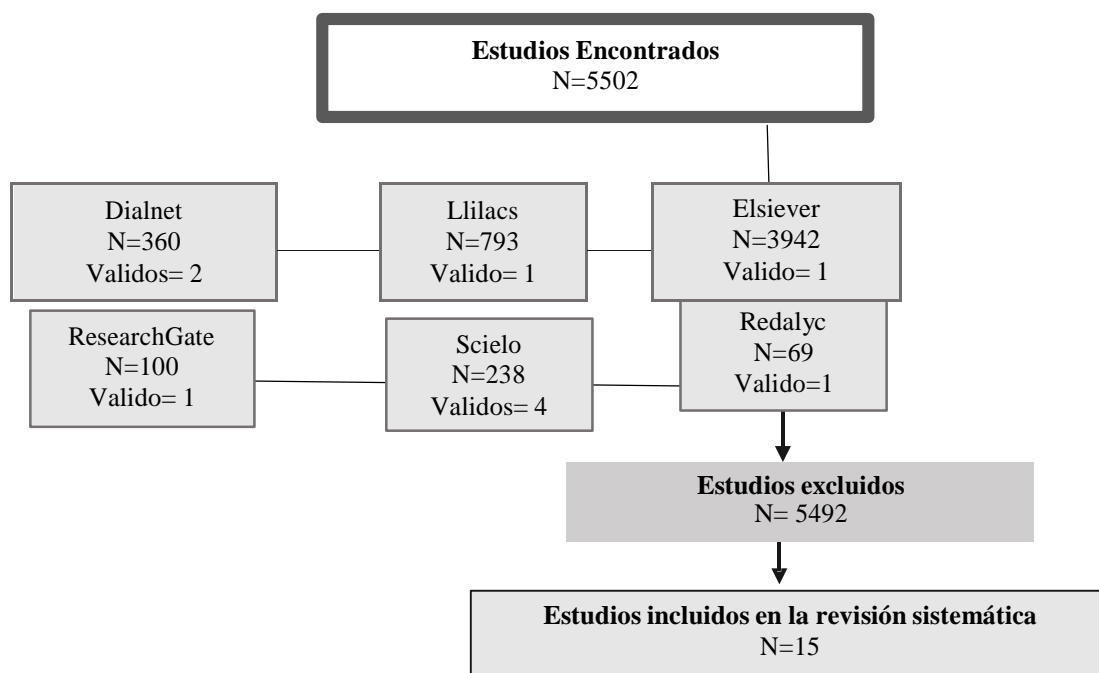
Estudios Encontrados
N=5502

Dialnet
N=360
Validos= 2

Llilacs
N=793
Valido= 1

Elsiever
N=3942
Valido= 1

ResearchGate
N=100
Valido= 1

Scielo
N=238
Validos= 4

Redalyc
N=69
Valido=1

Estudios excluidos
N= 5492

Estudios incluidos en la revisión sistemática
N=15